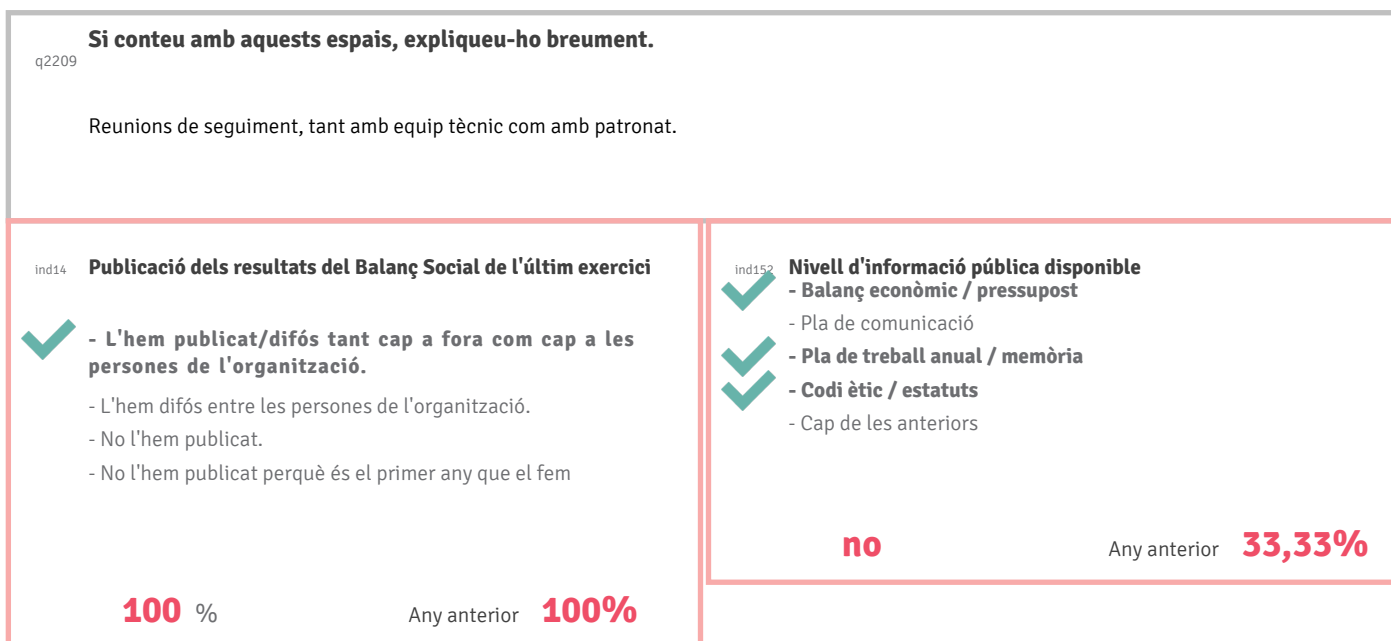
q2209 **Si conteu amb aquests espais, expliqueu-ho breument.**

Reunions de seguiment, tant amb equip tècnic com amb patronat.

ind14 **Publicació dels resultats del Balanç Social de l'últim exercici**

**- L'hem publicat/difós tant cap a fora com cap a les persones de l'organització.**

- L'hem difós entre les persones de l'organització.
- No l'hem publicat.
- No l'hem publicat perquè és el primer any que el fem

100 %

Any anterior 100%

ind152 **Nivell d'informació pública disponible**

**- Balanç econòmic / pressupost**
- Pla de comunicació
**- Pla de treball anual / memòria**
**- Codi ètic / estatuts**
- Cap de les anteriors

no

Any anterior 33,33%